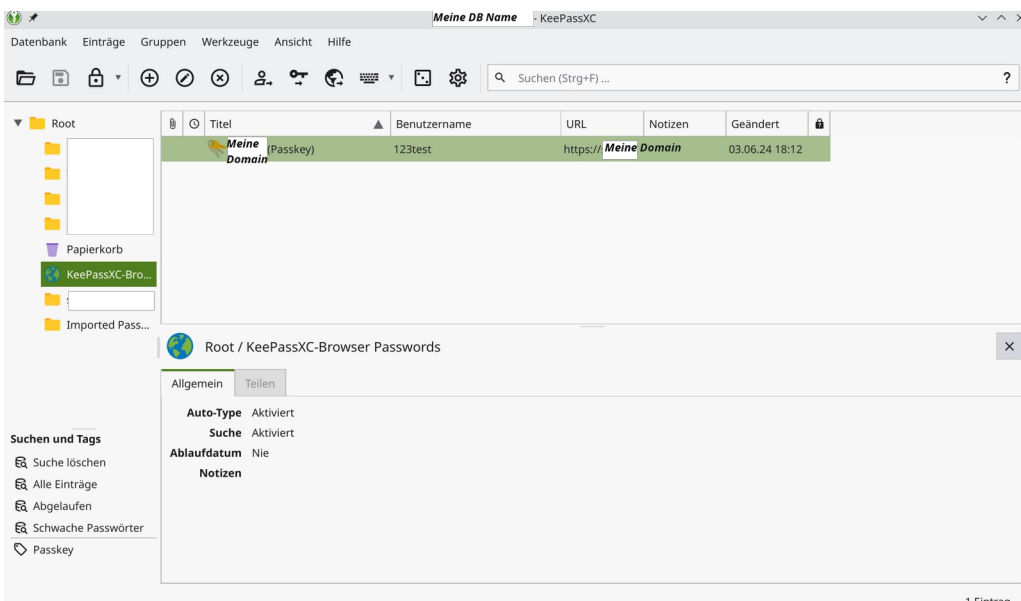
Meine DB Name - KeePassXC

Datenbank Einträge Gruppen Werkzeuge Ansicht Hilfe

Suchen (Strg+F) ...

?

Root

Papierkorb

KeePassXC-Bro...

Imported Pass...

| | | Titel | Benutzername | URL | Notizen | Geändert | |
|---|---|---|---|---|---|---|---|
| | | Meine Domain (Passkey) | 123test | https:// Meine Domain | | 03.06.24 18:12 | |

Root / KeePassXC-Browser Passwords

Allgemein Teilen

Auto-Type Aktiviert
Suche Aktiviert
Ablaufdatum Nie
Notizen

Suchen und Tags
Suche löschen
Alle Einträge
Abgelaufen
Schwache Passwörter
Passkey

1 Eintrag